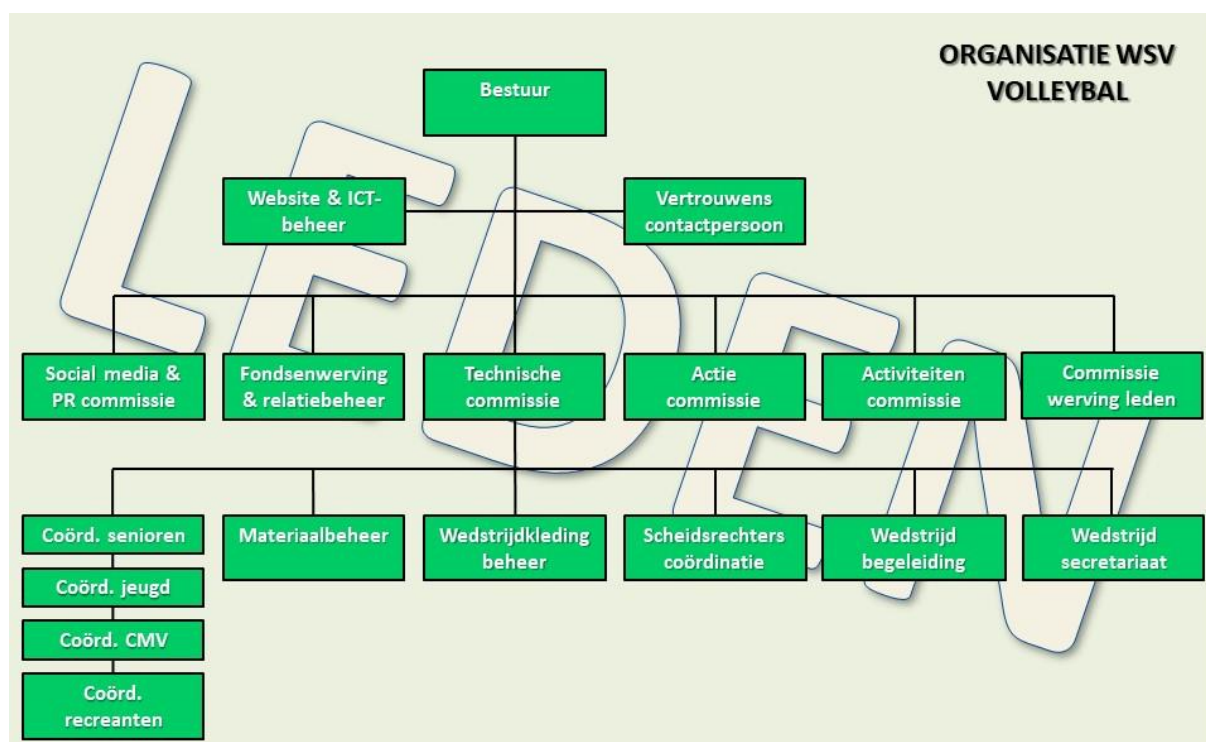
ORGANISATIE WSV VOLLEYBAL

LEDEN

Bestuur

Website & ICT-beheer

Vertrouwens contactpersoon

Social media & PR commissie

Fondsenwerving & relatiebeheer

Technische commissie

Actie commissie

Activiteiten commissie

Commissie werving leden

Coörd. senioren

Coörd. jeugd

Coörd. CMV

Coörd. recreanten

Materiaalbeheer

Wedstrijdkleding beheer

Scheidsrechters coördinatie

Wedstrijd begeleiding

Wedstrijd secretariaat